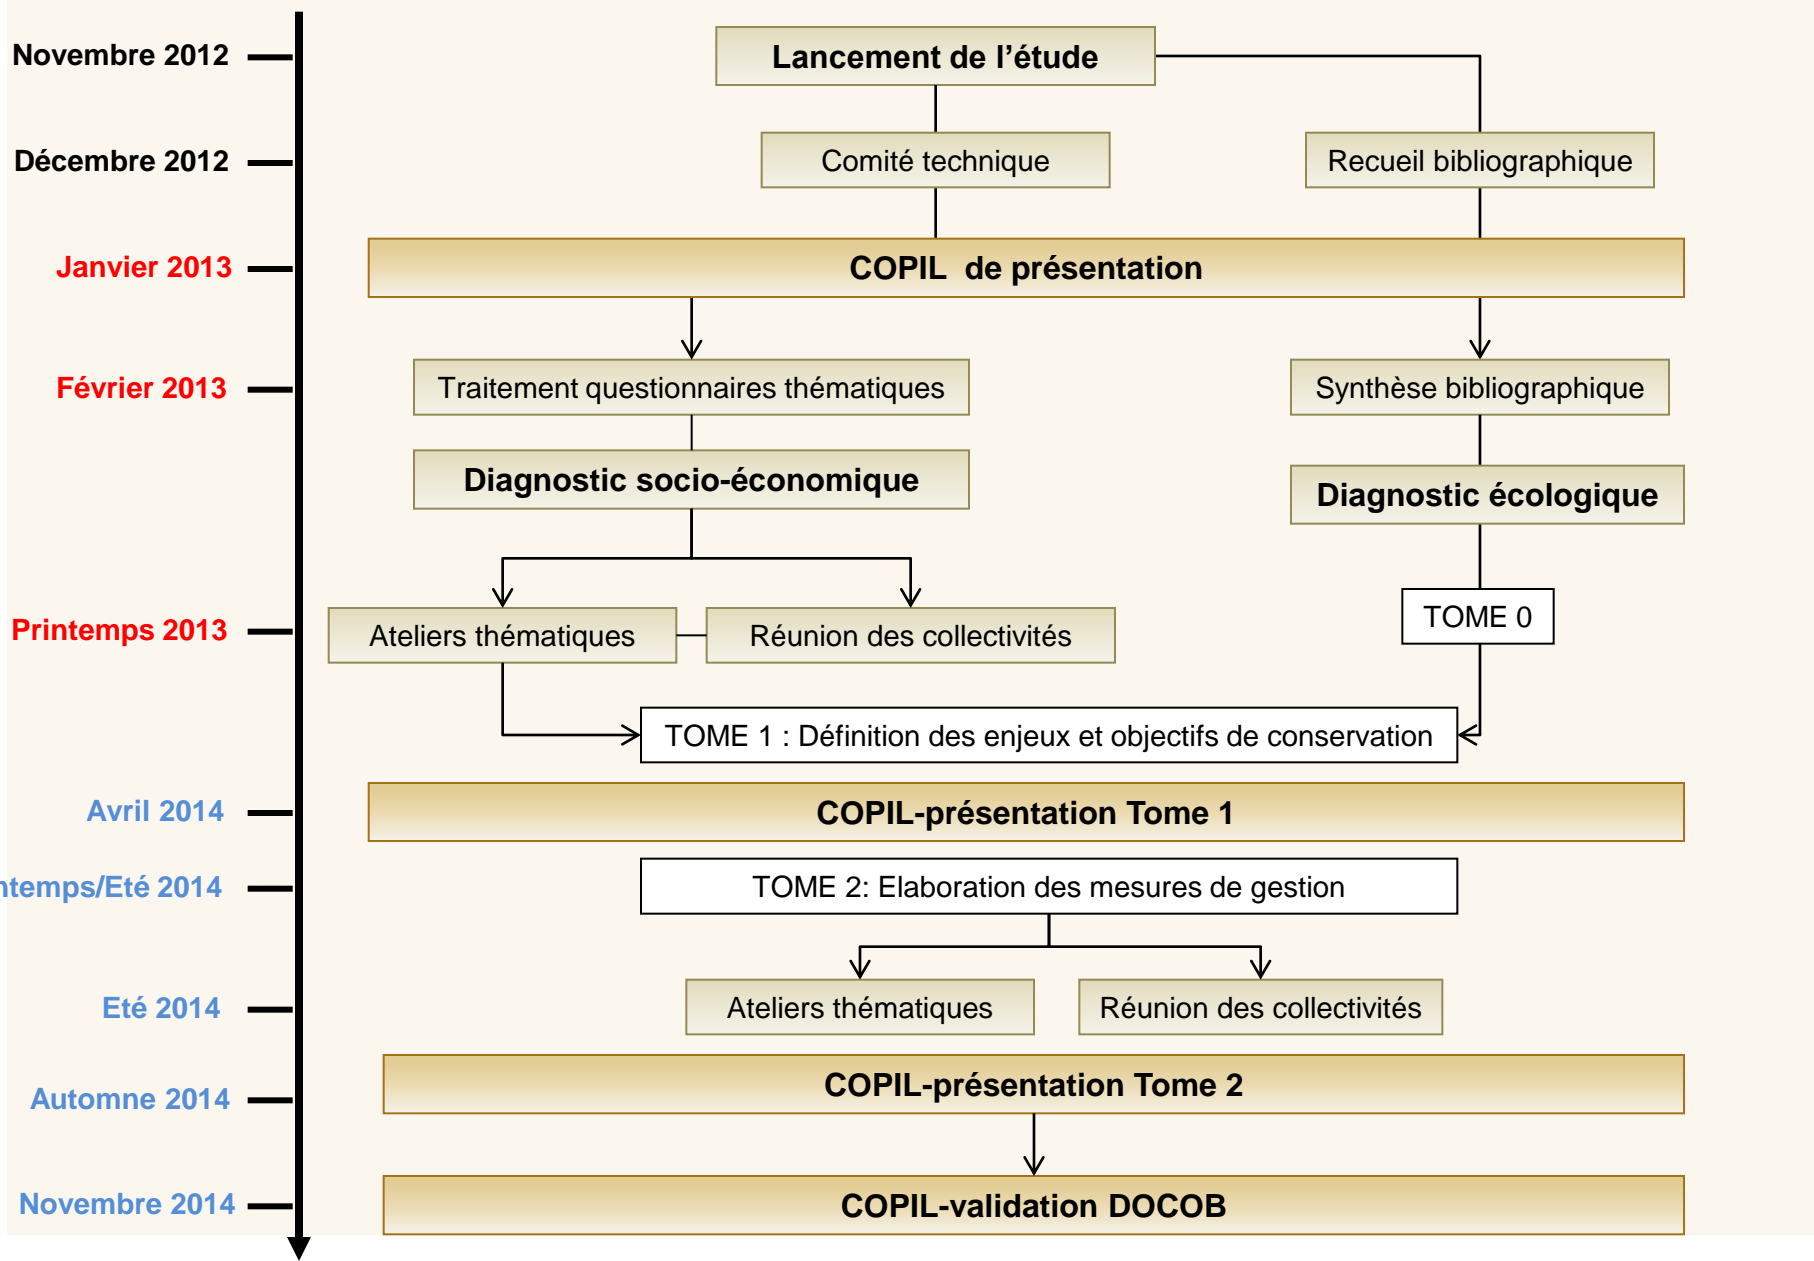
Novembre 2012
Lancement de l'étude

Décembre 2012
Comité technique
Recueil bibliographique

Janvier 2013
COPIL de présentation

Février 2013
Traitement questionnaires thématiques
Synthèse bibliographique

Diagnostic socio-économique
Diagnostic écologique

TOME 0

Printemps 2013
Ateliers thématiques
Réunion des collectivités

TOME 1 : Définition des enjeux et objectifs de conservation

Avril 2014
COPIL-présentation Tome 1

ntemps/Eté 2014
TOME 2: Elaboration des mesures de gestion

Eté 2014
Ateliers thématiques
Réunion des collectivités

Automne 2014
COPIL-présentation Tome 2

Novembre 2014
COPIL-validation DOCOB